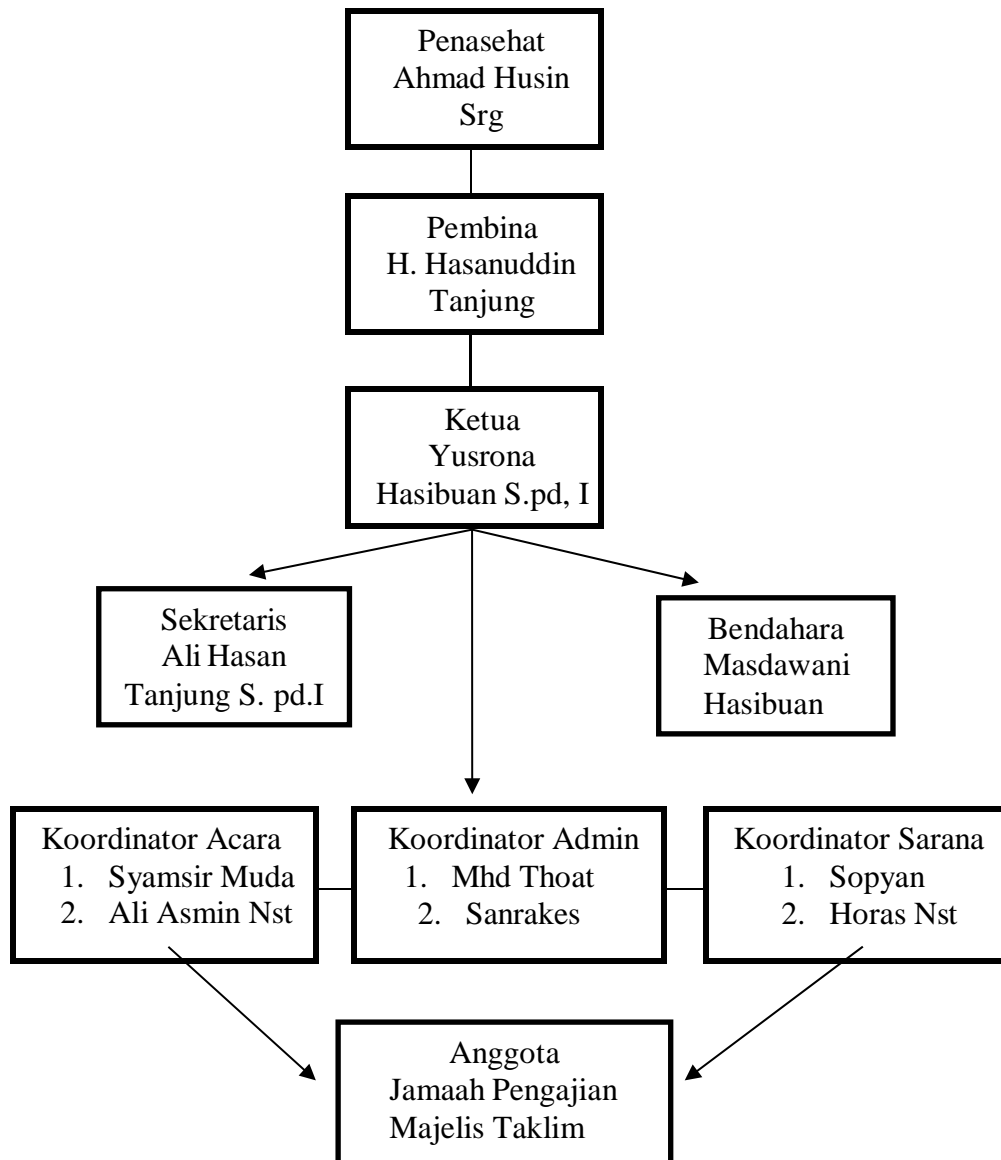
Penasehat
Ahmad Husin
Srg

Pembina
H. Hasanuddin
Tanjung

Ketua
Yusrona
Hasibuan S.pd, I

Sekretaris
Ali Hasan
Tanjung S. pd.I

Bendahara
Masdawani
Hasibuan

Koordinator Acara
1. Syamsir Muda
2. Ali Asmin Nst

Koordinator Admin
1. Mhd Thoat
2. Sanrakes

Koordinator Sarana
1. Sopyan
2. Horas Nst

Anggota
Jamaah Pengajian
Majelis Taklim